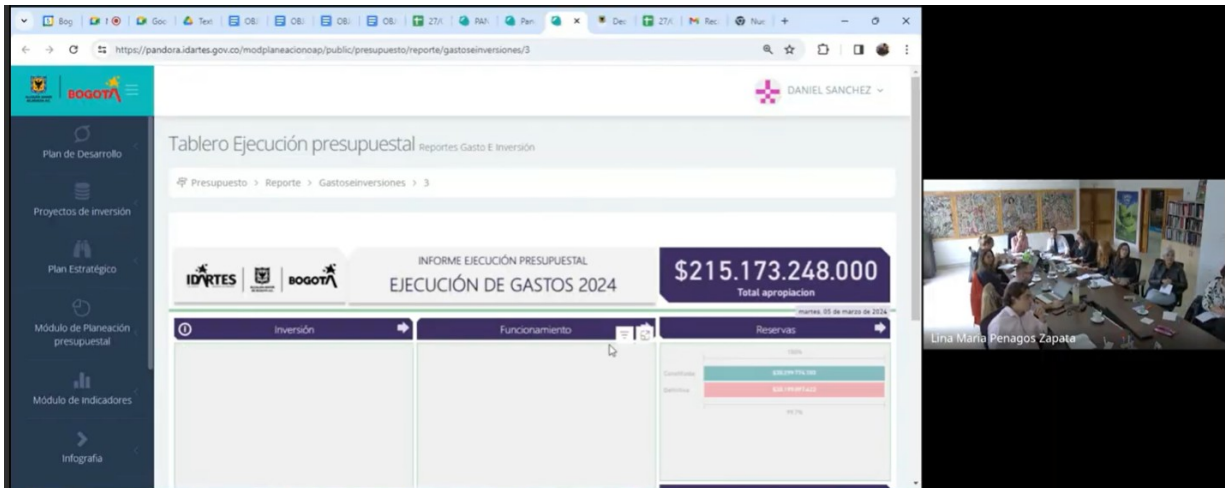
Bog | Goc | Tex | OB | OB | OB | OB | 27/ | PAN | Pan | Dec | 27/ | Rec | Nue | +

https://pandora.idartes.gov.co/modplaneacionoap/public/presupuesto/reporte/gastoseinversiones/3

BOGOTÁ

DANIEL SANCHEZ

Plan de Desarrollo

Proyectos de inversión

Plan Estratégico

Módulo de Planeación presupuestal

Módulo de Indicadores

Infografía

Tablero Ejecución presupuestal Reportes Gasto E Inversión

Presupuesto > Reporte > Gastoseinversiones > 3

IDARTES | BOGOTÁ

INFORME EJECUCIÓN PRESUPUESTAL

EJECUCIÓN DE GASTOS 2024

$215.173.248.000

Total apropiacion

martes, 05 de marzo de 2024

Inversión

Funcionamiento

Reservas

100%

Constituida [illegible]

Definitiva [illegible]

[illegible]

Lina María Penagos Zapata